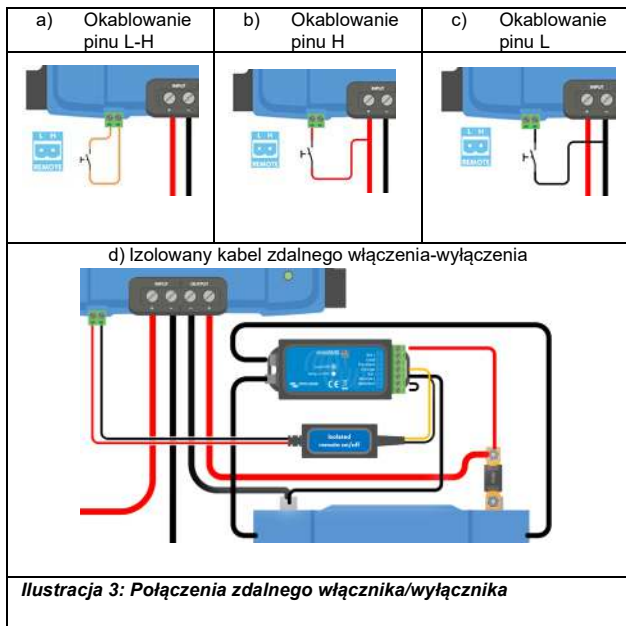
| a) Okablowanie pinu L-H | b) Okablowanie pinu H | c) Okablowanie pinu L |
|---|---|---|
| L H REMOTE INPUT | L H REMOTE INPUT | L H REMOTE INPUT |

d) Izolowany kabel zdalnego włączenia-wyłączenia

INPUT OUTPUT

Isolated remote on/off

*Ilustracja 3: Połączenia zdalnego włącznika/wyłącznika*